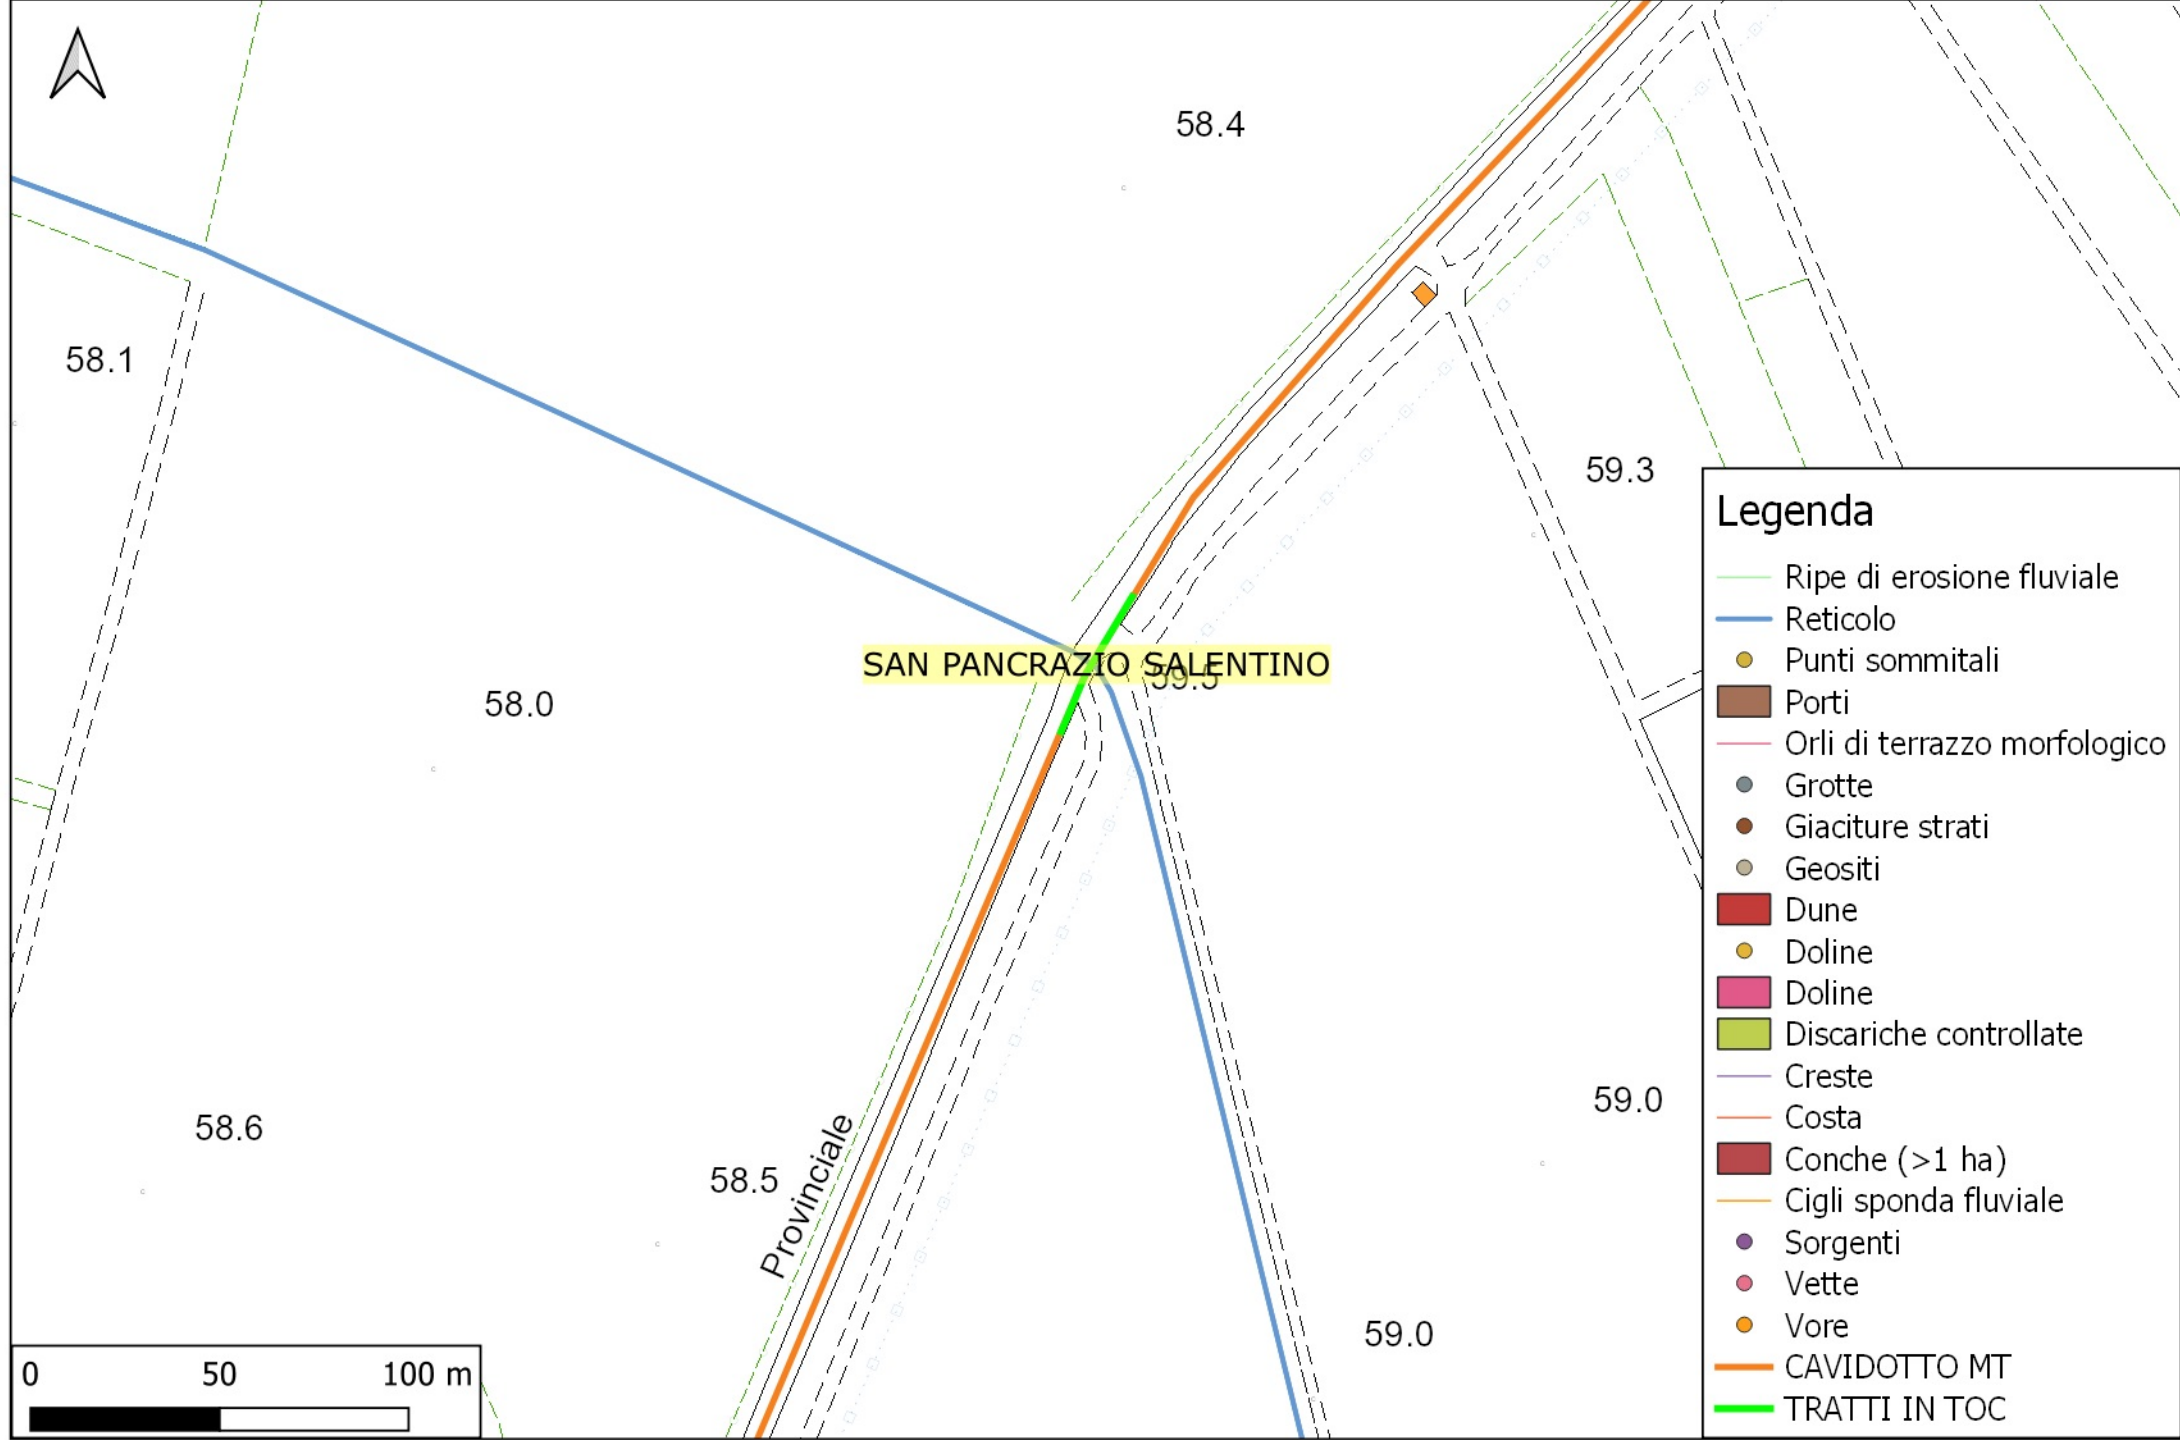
58.4

58.1

59.3

SAN PANCRAZIO SALENTINO
59.5

58.0

58.6

58.5

Provinciale

59.0

59.0

0 50 100 m

Legenda
Ripe di erosione fluviale
Reticolo
Punti sommitali
Porti
Orli di terrazzo morfologico
Grotte
Giaciture strati
Geositi
Dune
Doline
Doline
Discariche controllate
Creste
Costa
Conche (>1 ha)
Cigli sponda fluviale
Sorgenti
Vette
Vore
CAVIDOTTO MT
TRATTI IN TOC